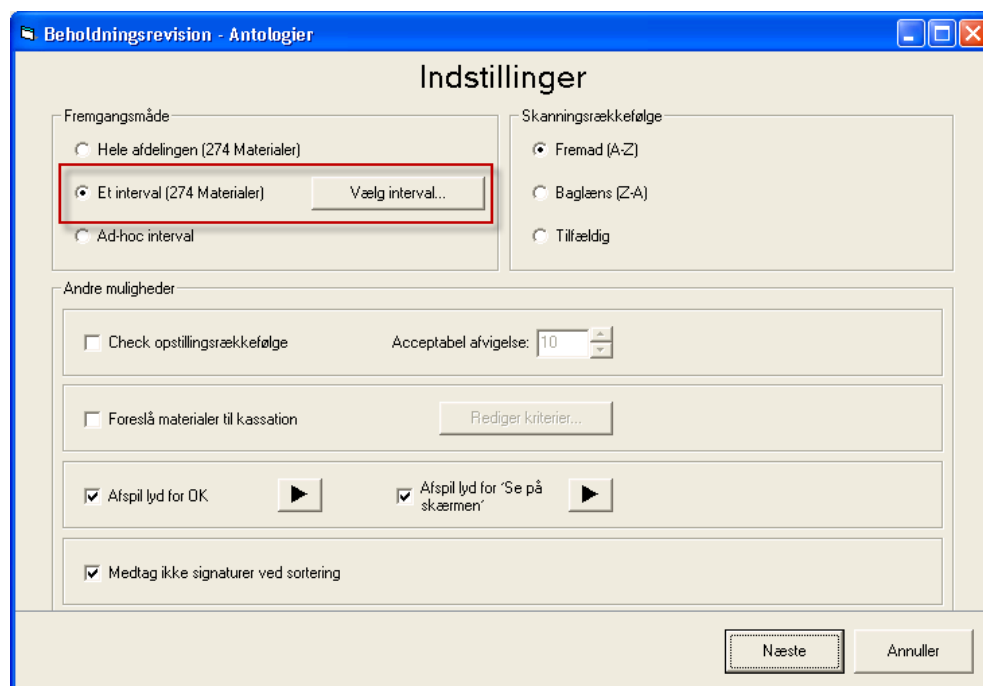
Beholdningsrevision - Antologier

Indstillinger

Fremgangsmåde

Hele afdelingen (274 Materialer)

Et interval (274 Materialer)

Vælg interval...

Ad-hoc interval

Skanningsrækkefølge

Fremad (A-Z)

Baglæns (Z-A)

Tilfældig

Andre muligheder

Check opstillingsrækkefølge

Acceptabel afvigelse: 10

Foreslå materialer til kassation

Rediger kriterier...

Afspil lyd for OK

Afspil lyd for 'Se på skærmen'

Medtag ikke signaturer ved sortering

Næste

Annuller